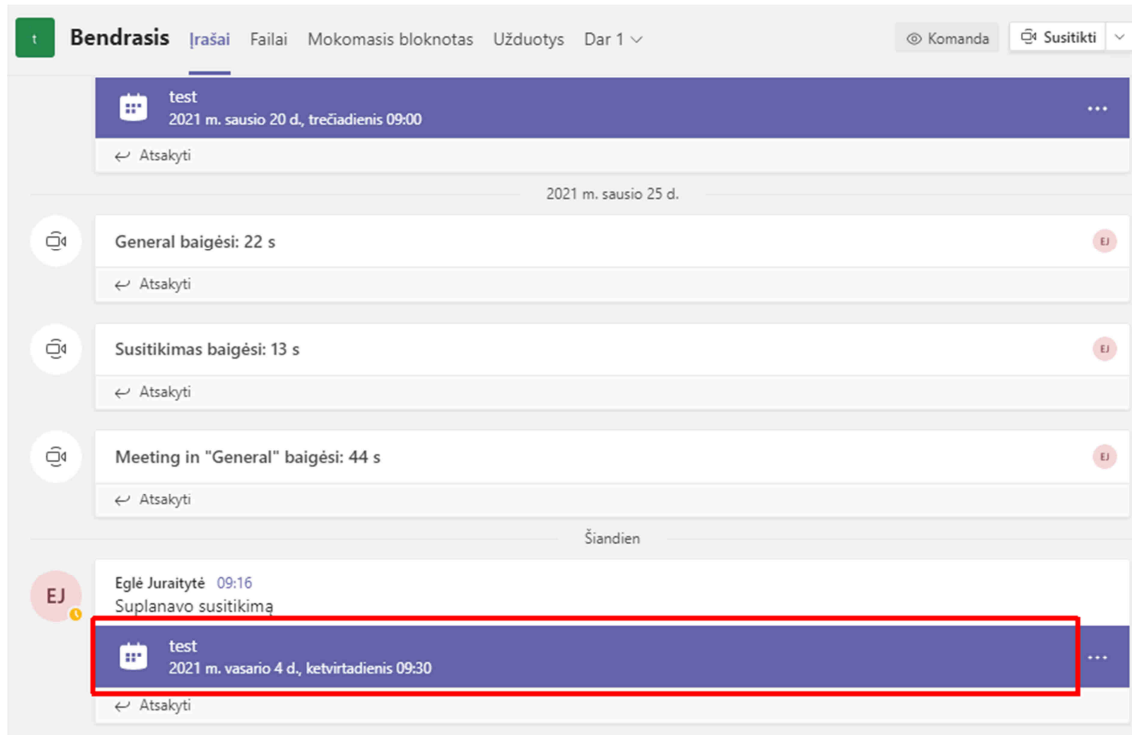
t Bendrasis Įrašai Failai Mokomasis bloknotas Užduotys Dar 1

Komanda Susitikti

test
2021 m. sausio 20 d., trečiadienis 09:00

Atsakyti

2021 m. sausio 25 d.

General baigėsi: 22 s
EJ
Atsakyti

Susitikimas baigėsi: 13 s
EJ
Atsakyti

Meeting in "General" baigėsi: 44 s
EJ
Atsakyti

Šiandien

EJ
Eglė Juraitytė 09:16
Suplanavo susitikimą

test
2021 m. vasario 4 d., ketvirtadienis 09:30

Atsakyti